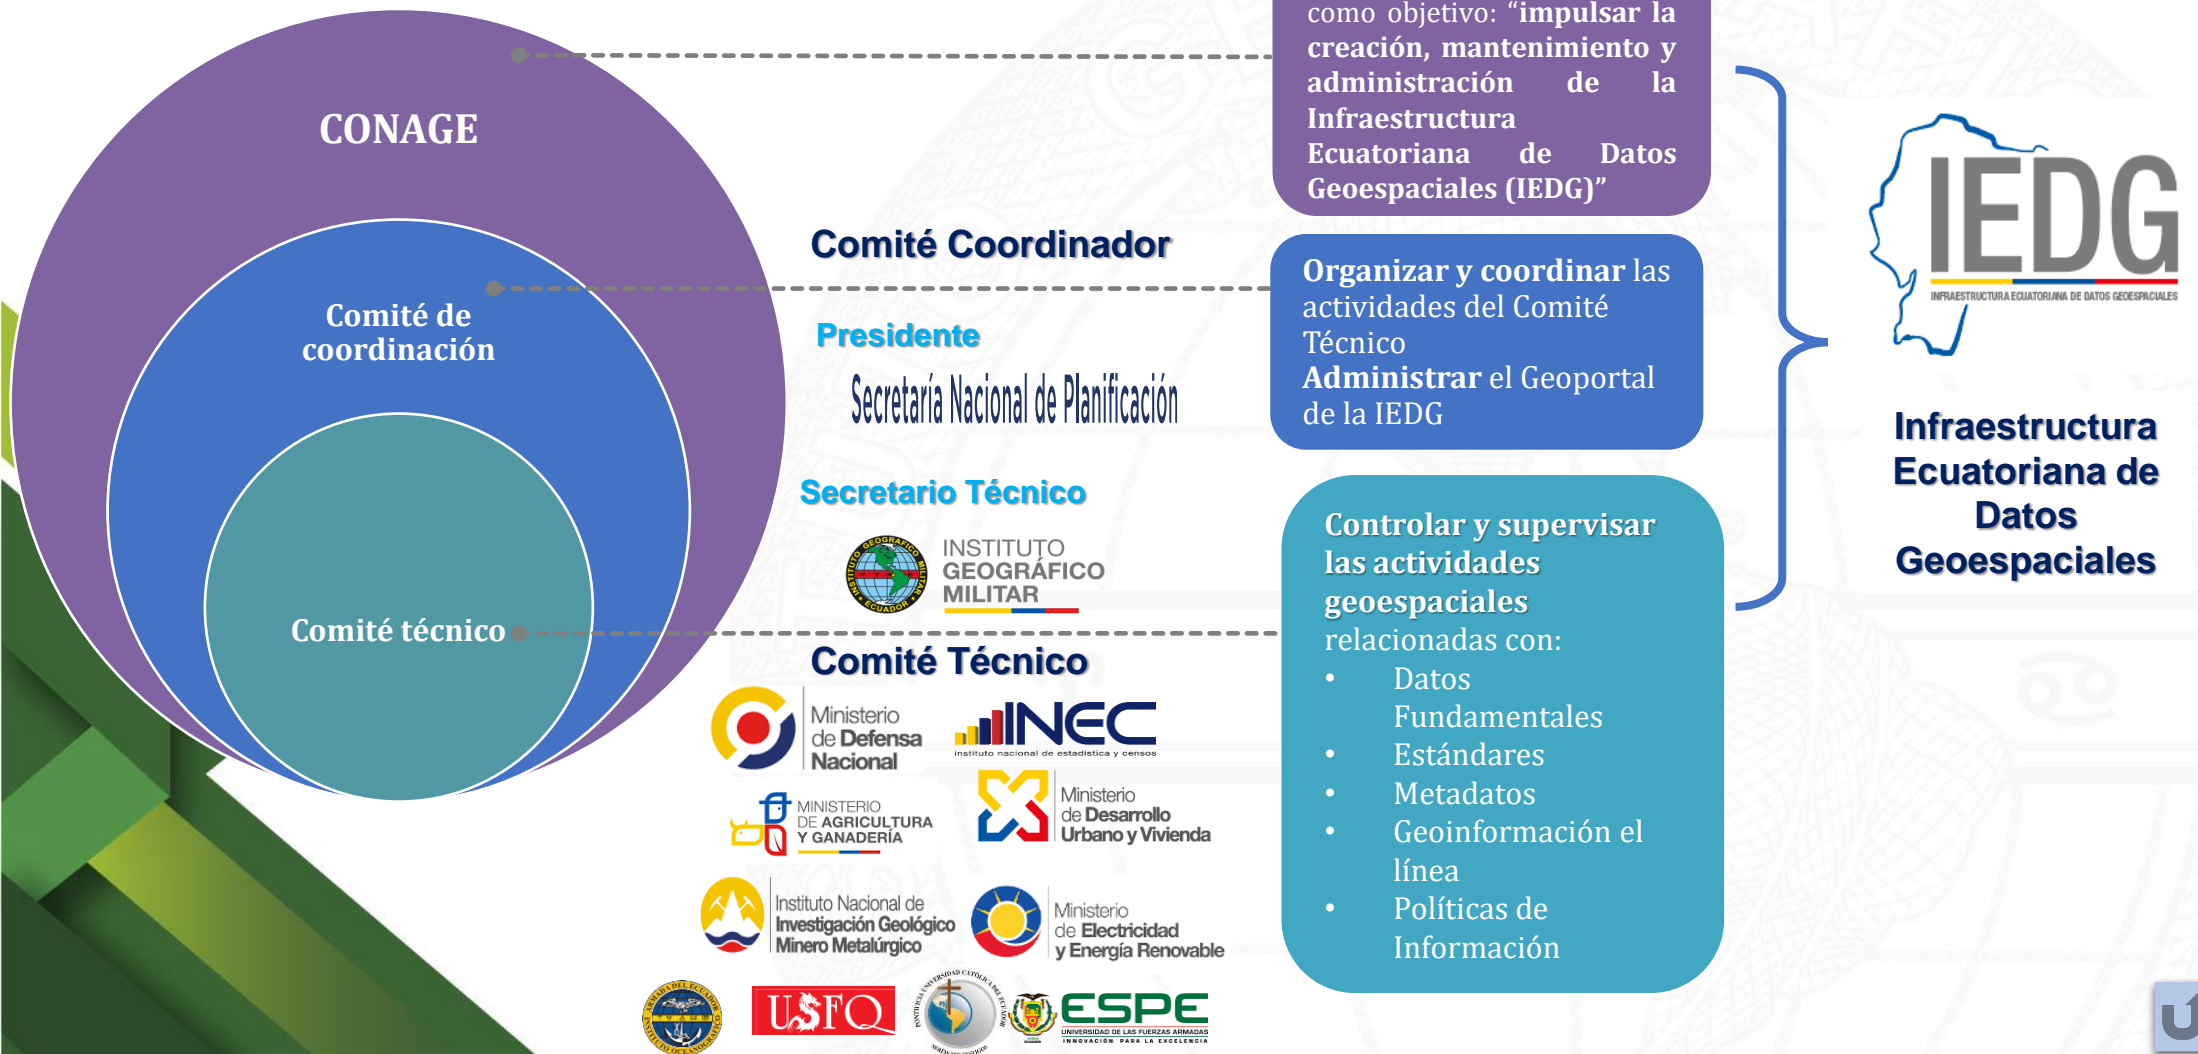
CONAGE

Comité de coordinación

Comité técnico

como objetivo: "impulsar la creación, mantenimiento y administración de la Infraestructura Ecuatoriana de Datos Geoespaciales (IEDG)"

Comité Coordinador

Presidente

Secretaría Nacional de Planificación

Secretario Técnico

INSTITUTO GEOGRÁFICO MILITAR

Comité Técnico

Ministerio de Defensa Nacional

INEC instituto nacional de estadística y censos

MINISTERIO DE AGRICULTURA Y GANADERÍA

Ministerio de Desarrollo Urbano y Vivienda

Instituto Nacional de Investigación Geológico Minero Metalúrgico

Ministerio de Electricidad y Energía Renovable

USFQ

ESPE UNIVERSIDAD DE LAS FUERZAS ARMADAS INNOVACIÓN PARA LA EXCELENCIA

Organizar y coordinar las actividades del Comité Técnico
Administrar el Geoportal de la IEDG

Controlar y supervisar las actividades geoespaciales relacionadas con:
• Datos Fundamentales
• Estándares
• Metadatos
• Geoinformación el línea
• Políticas de Información

IEDG
INFRAESTRUCTURA ECUATORIANA DE DATOS GEOESPACIALES

Infraestructura Ecuatoriana de Datos Geoespaciales